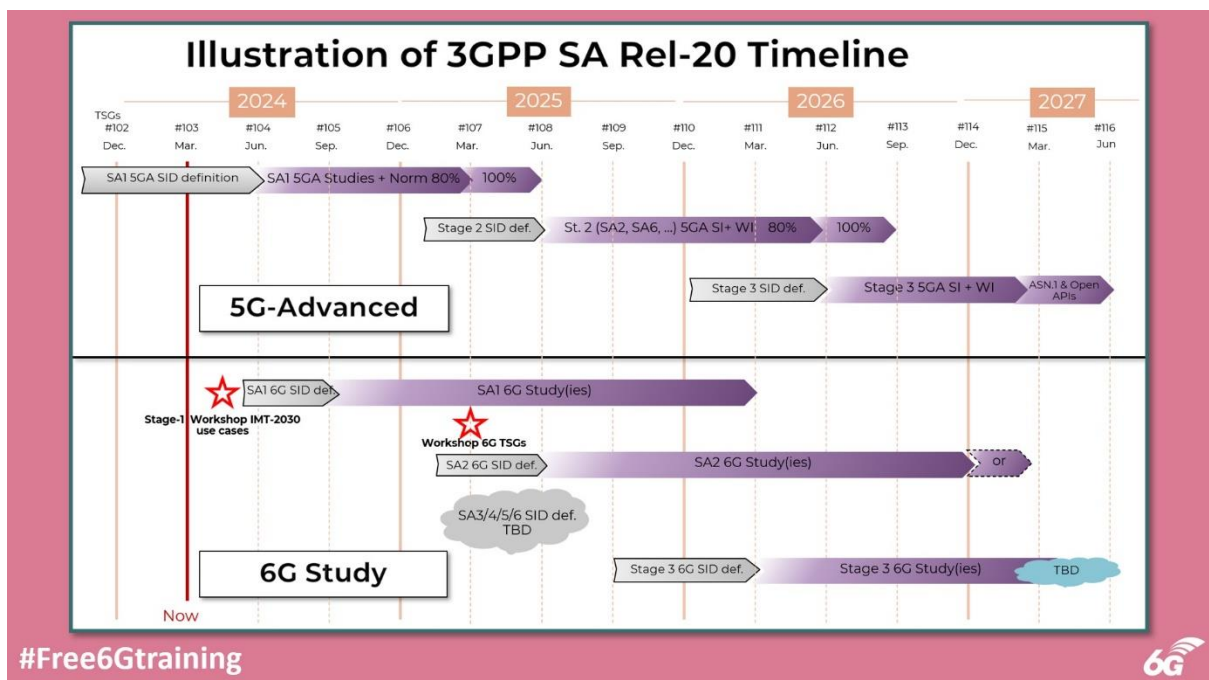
Illustration of 3GPP SA Rel-20 Timeline

2024 2025 2026 2027

| TSGs #102 | #103 | #104 | #105 | #106 | #107 | #108 | #109 | #110 | #111 | #112 | #113 | #114 | #115 | #116 |
|---|---|---|---|---|---|---|---|---|---|---|---|---|---|---|
| Dec. | Mar. | Jun. | Sep. | Dec. | Mar. | Jun. | Sep. | Dec. | Mar. | Jun. | Sep. | Dec. | Mar. | Jun |

SA1 5GA SID definition
SA1 5GA Studies + Norm 80%
100%

Stage 2 SID def.
St. 2 (SA2, SA6, ...) 5GA SI+ WI 80%
100%

Stage 3 SID def.
Stage 3 5GA SI + WI
ASN.1 & Open APIs

5G-Advanced

SA1 6G SID def.
SA1 6G Study(ies)

Stage-1 Workshop IMT-2030 use cases

Workshop 6G TSGs

SA2 6G SID def.
SA2 6G Study(ies)
or

SA3/4/5/6 SID def. TBD

6G Study

Stage 3 6G SID def.
Stage 3 6G Study(ies)
TBD

Now

#Free6Gtraining

6G